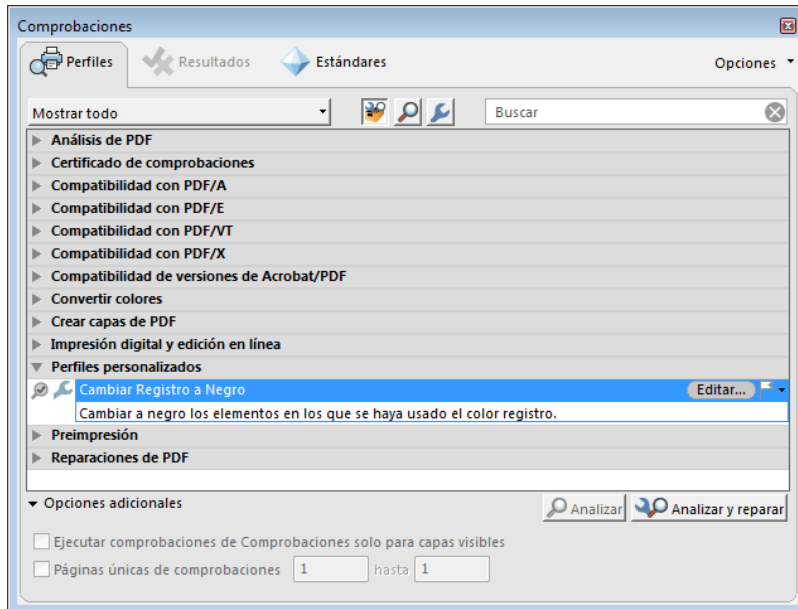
Comprobaciones

Perfiles Resultados Estándares Opciones

Mostrar todo

Buscar

Análisis de PDF
Certificado de comprobaciones
Compatibilidad con PDF/A
Compatibilidad con PDF/E
Compatibilidad con PDF/VT
Compatibilidad con PDF/X
Compatibilidad de versiones de Acrobat/PDF
Convertir colores
Crear capas de PDF
Impresión digital y edición en línea
Perfiles personalizados
Cambiar Registro a Negro Editar...
Cambiar a negro los elementos en los que se haya usado el color registro.
Preimpresión
Reparaciones de PDF

Opciones adicionales

Analizar Analizar y reparar

Ejecutar comprobaciones de Comprobaciones solo para capas visibles
Páginas únicas de comprobaciones 1 hasta 1